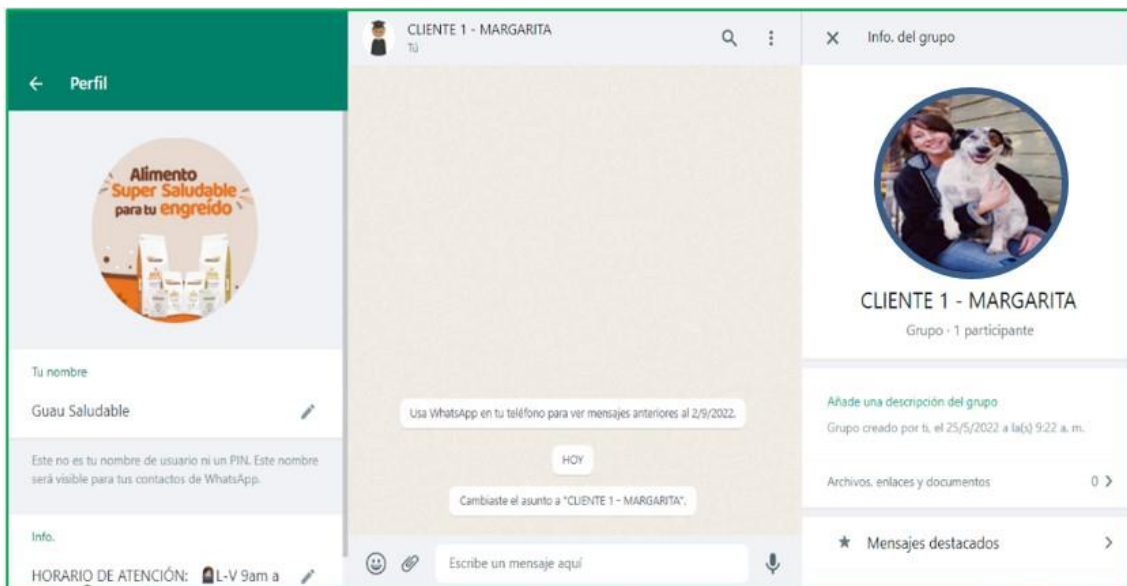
← Perfil

Alimento Super Saludable para tu engreído

Tu nombre

Guau Saludable

Este no es tu nombre de usuario ni un PIN. Este nombre será visible para tus contactos de WhatsApp.

Info.

HORARIO DE ATENCIÓN: L-V 9am a

CLIENTE 1 - MARGARITA
Tú

Usa WhatsApp en tu teléfono para ver mensajes anteriores al 2/9/2022.

HOY

Cambiaste el asunto a "CLIENTE 1 - MARGARITA".

Escribe un mensaje aquí

× Info. del grupo

CLIENTE 1 - MARGARITA

Grupo · 1 participante

Añade una descripción del grupo

Grupo creado por ti, el 25/5/2022 a la(s) 9:22 a. m.

Archivos, enlaces y documentos 0 >

★ Mensajes destacados >